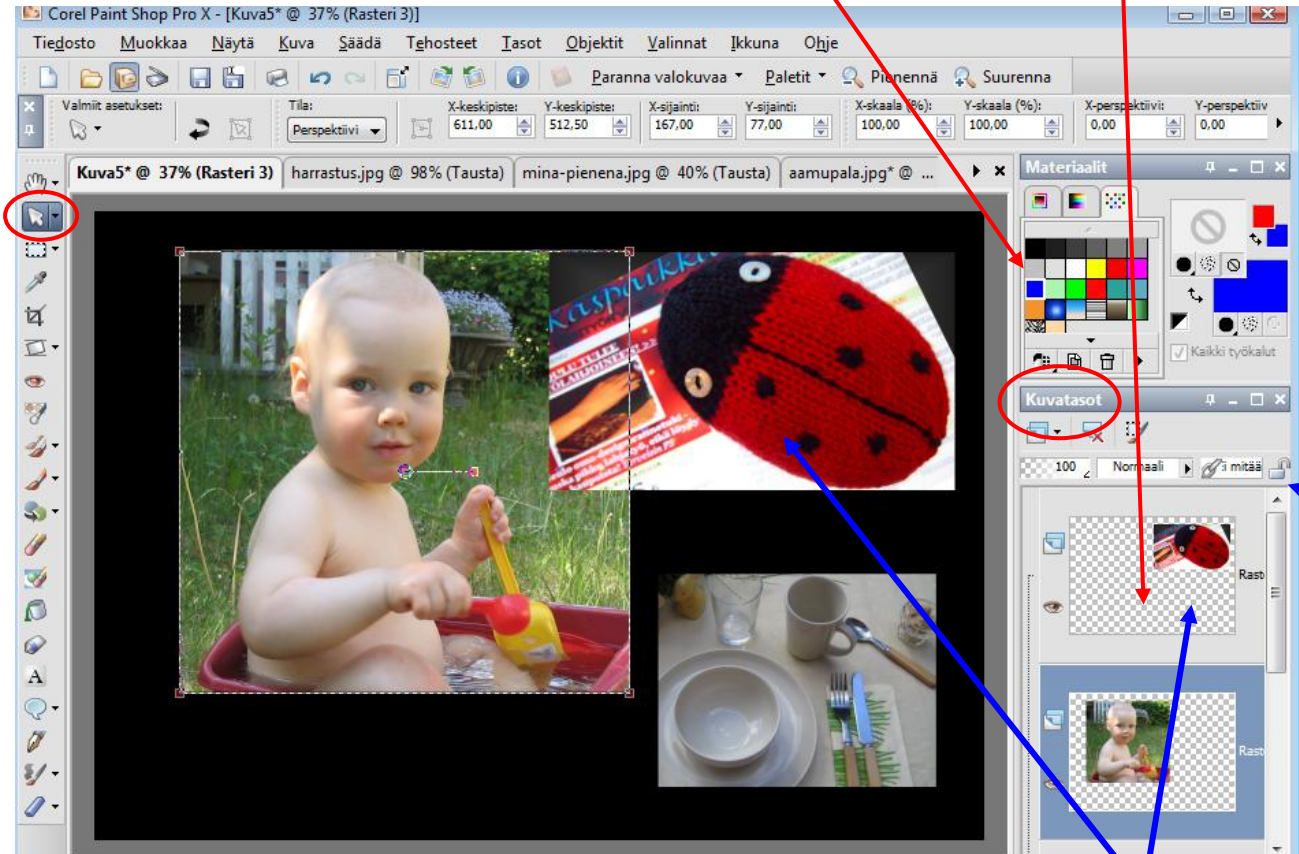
Corel Paint Shop Pro X - [Kuva5* @ 37% (Rasteri 3)]

Tiedosto Muokkaa Näytä Kuva Säädä Tehosteet Tasot Objektit Valinnat Ikkuna Ohje

Paranna valokuvaa Paletit Pienennä Suurenna

Valmiit asetukset: Tila: Perspektiivi X-keskipiste: 611,00 Y-keskipiste: 512,50 X-sijainti: 167,00 Y-sijainti: 77,00 X-skaala (%): 100,00 Y-skaala (%): 100,00 X-perspektiivi: 0,00 Y-perspektiiv 0,00

Kuva5* @ 37% (Rasteri 3) harrastus.jpg @ 98% (Tausta) mina-pienena.jpg @ 40% (Tausta) aamupala.jpg* @ ...

Materiaalit

Kaikki työkalut

Kuvatasot

100 Normaali i mitää

Rast

Rast